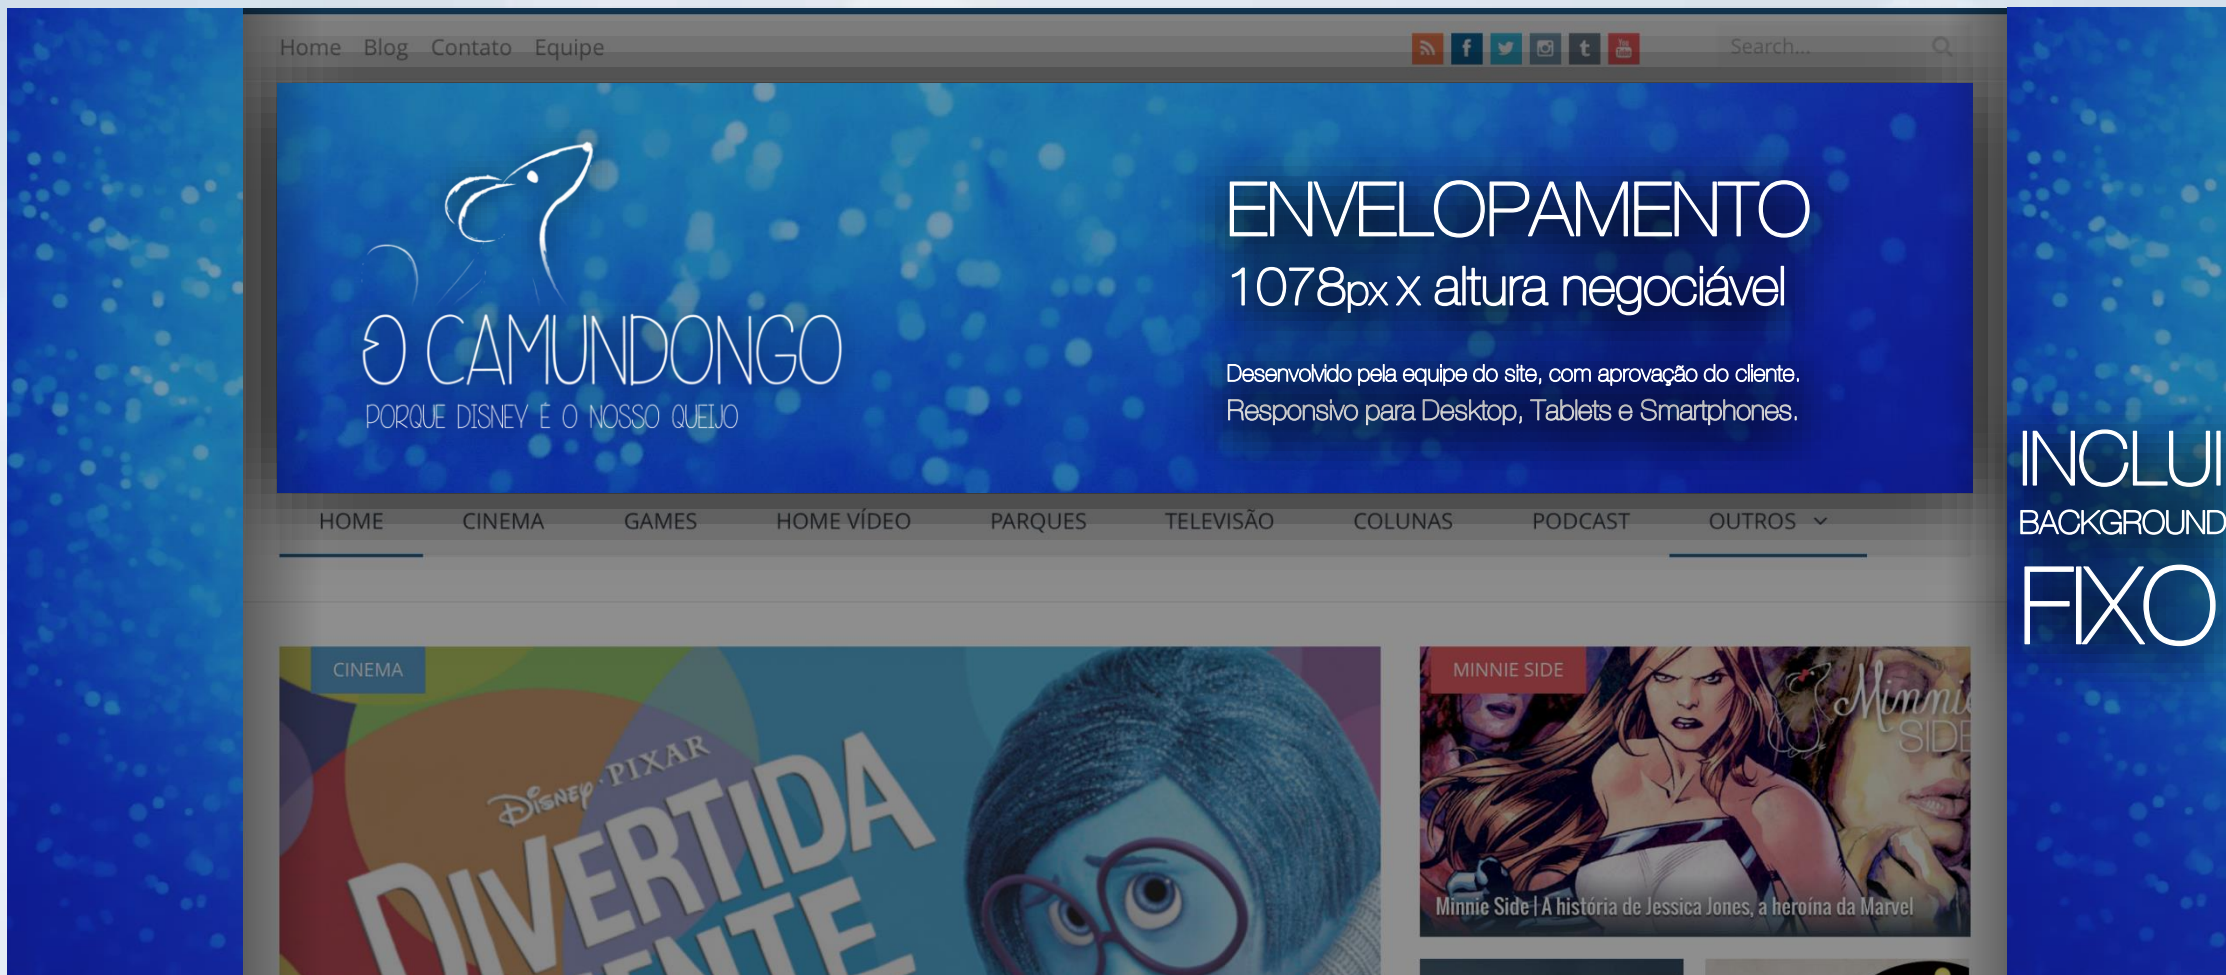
Home Blog Contato Equipe

Search...

O CAMUNDONGO
PORQUE DISNEY É O NOSSO QUEIJO

ENVELOPAMENTO
1078px x altura negociável

Desenvolvido pela equipe do site, com aprovação do cliente.
Responsivo para Desktop, Tablets e Smartphones.

INCLUI
BACKGROUND
FIXO

HOME CINEMA GAMES HOME VÍDEO PARQUES TELEVISÃO COLUNAS PODCAST OUTROS

CINEMA

Disney · PIXAR
DIVERTIDA

MINNIE SIDE

Minnie SIDE

Minnie Side | A história de Jessica Jones, a heroína da Marvel